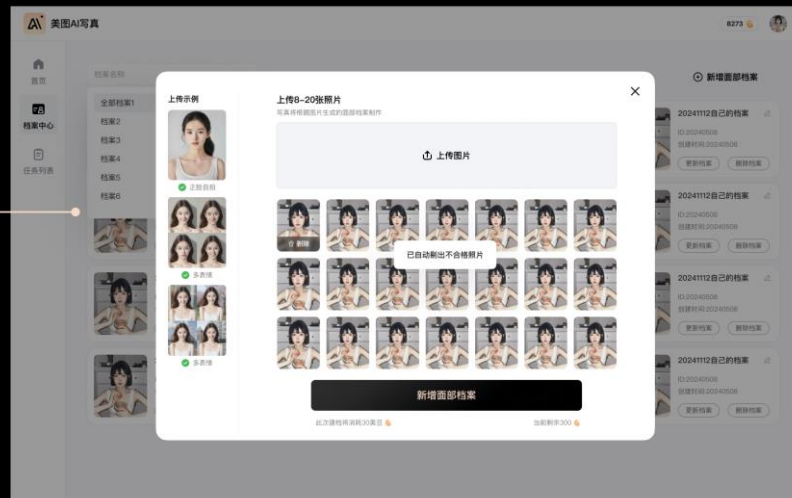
美图AI写真

8273

首页

档案中心

任务列表

档案名称

全部档案1
档案2
档案3
档案4
档案5
档案6

新增面部档案

上传示例

正脸自拍

多表情

多表情

上传8~20张照片

写真将根据图片生成的面部档案制作

上传图片

删除

已自动剔出不合格照片

新增面部档案

此次建档将消耗30美豆

当前剩余300

20241112自己的档案
ID:20240508
创建时间:20240508
更新档案 删除档案

20241112自己的档案
ID:20240508
创建时间:20240508
更新档案 删除档案

20241112自己的档案
ID:20240508
创建时间:20240508
更新档案 删除档案

20241112自己的档案
ID:20240508
创建时间:20240508
更新档案 删除档案